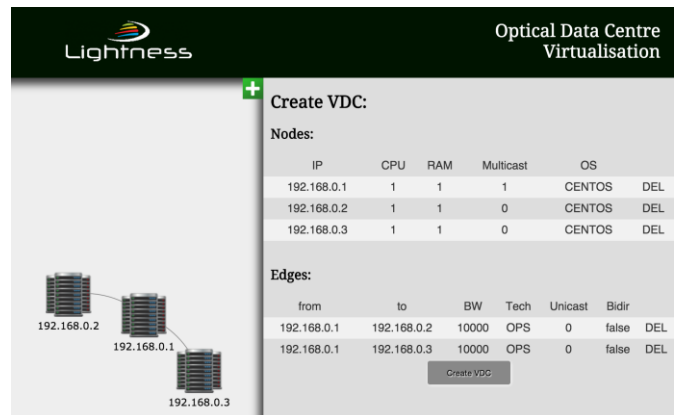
Lightness

Optical Data Centre Virtualisation

+

Create VDC:

Nodes:

| IP | CPU | RAM | Multicast | OS | |
|---|---|---|---|---|---|
| 192.168.0.1 | 1 | 1 | 1 | CENTOS | DEL |
| 192.168.0.2 | 1 | 1 | 0 | CENTOS | DEL |
| 192.168.0.3 | 1 | 1 | 0 | CENTOS | DEL |

Edges:

| from | to | BW | Tech | Unicast | Bidir | |
|---|---|---|---|---|---|---|
| 192.168.0.1 | 192.168.0.2 | 10000 | OPS | 0 | false | DEL |
| 192.168.0.1 | 192.168.0.3 | 10000 | OPS | 0 | false | DEL |

Create VDC

192.168.0.2

192.168.0.1

192.168.0.3